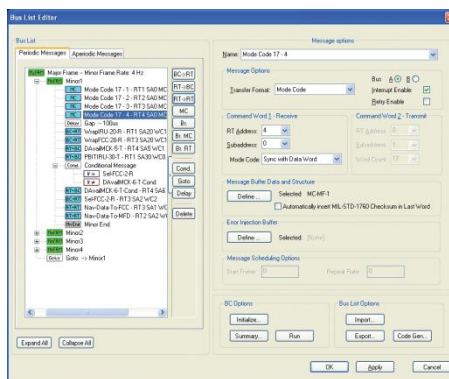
Bus List Editor

Bus List

Periodic Messages | Aperiodic Messages

Major Frame - Minor Frame Rate: 4 Hz
Minor1
Mode Code 17 - 1 - RT1 SA0 MC
Mode Code 17 - 2 - RT2 SA0 MC
Mode Code 17 - 3 - RT3 SA0 MC
Mode Code 17 - 4 - RT4 SA0 MC
Gap -- 100us
WrapRIU-20-R - RT1 SA20 WC1
WrapFCC-20-R - RT2 SA20 WC
DAvailMCX-5-T - RT4 SA5 WC1
PBITRIU-30-T - RT1 SA30 WC8
Conditional Message
SelFCC-2-R
DAvailMCX-6-T-Cond
DAvailMCX-6-T-Cond - RT4 SA6
SelFCC-2-R - RT3 SA2 WC2
Nav-Data-To-FCC - RT3 SA1 WC
Nav-Data-To-MFD - RT2 SA1 WC
Minor End
Minor2
Minor3
Minor4
Goto -> Minor1

BC->RT
RT->BC
RT->RT
MC
Br.
Br. MC
Br. RT
Cond.
Goto
Delay
Delete

Expand All | Collapse All

Message options

Name: Mode Code 17 - 4

Message Options
Transfer Format: Mode Code
Bus A B
Interrupt Enable
Retry Enable

Command Word 1 - Receive
RT Address 4
Subaddress 0
Mode Code Sync with Data Word

Command Word 2 - Transmit
RT Address 0
Subaddress 0
Word Count 17

Message Buffer Data and Structure
Define... Selected: MC-MF-1
Automatically insert MIL-STD-1760 Checksum in Last Word

Error Injection Buffer
Define... Selected: [None]

Message Scheduling Options
Start Frame 0 Repeat Rate 0

BC Options
Initialize...
Summary... Run

Bus List Options
Import...
Export... Code Gen...

OK | Apply | Cancel